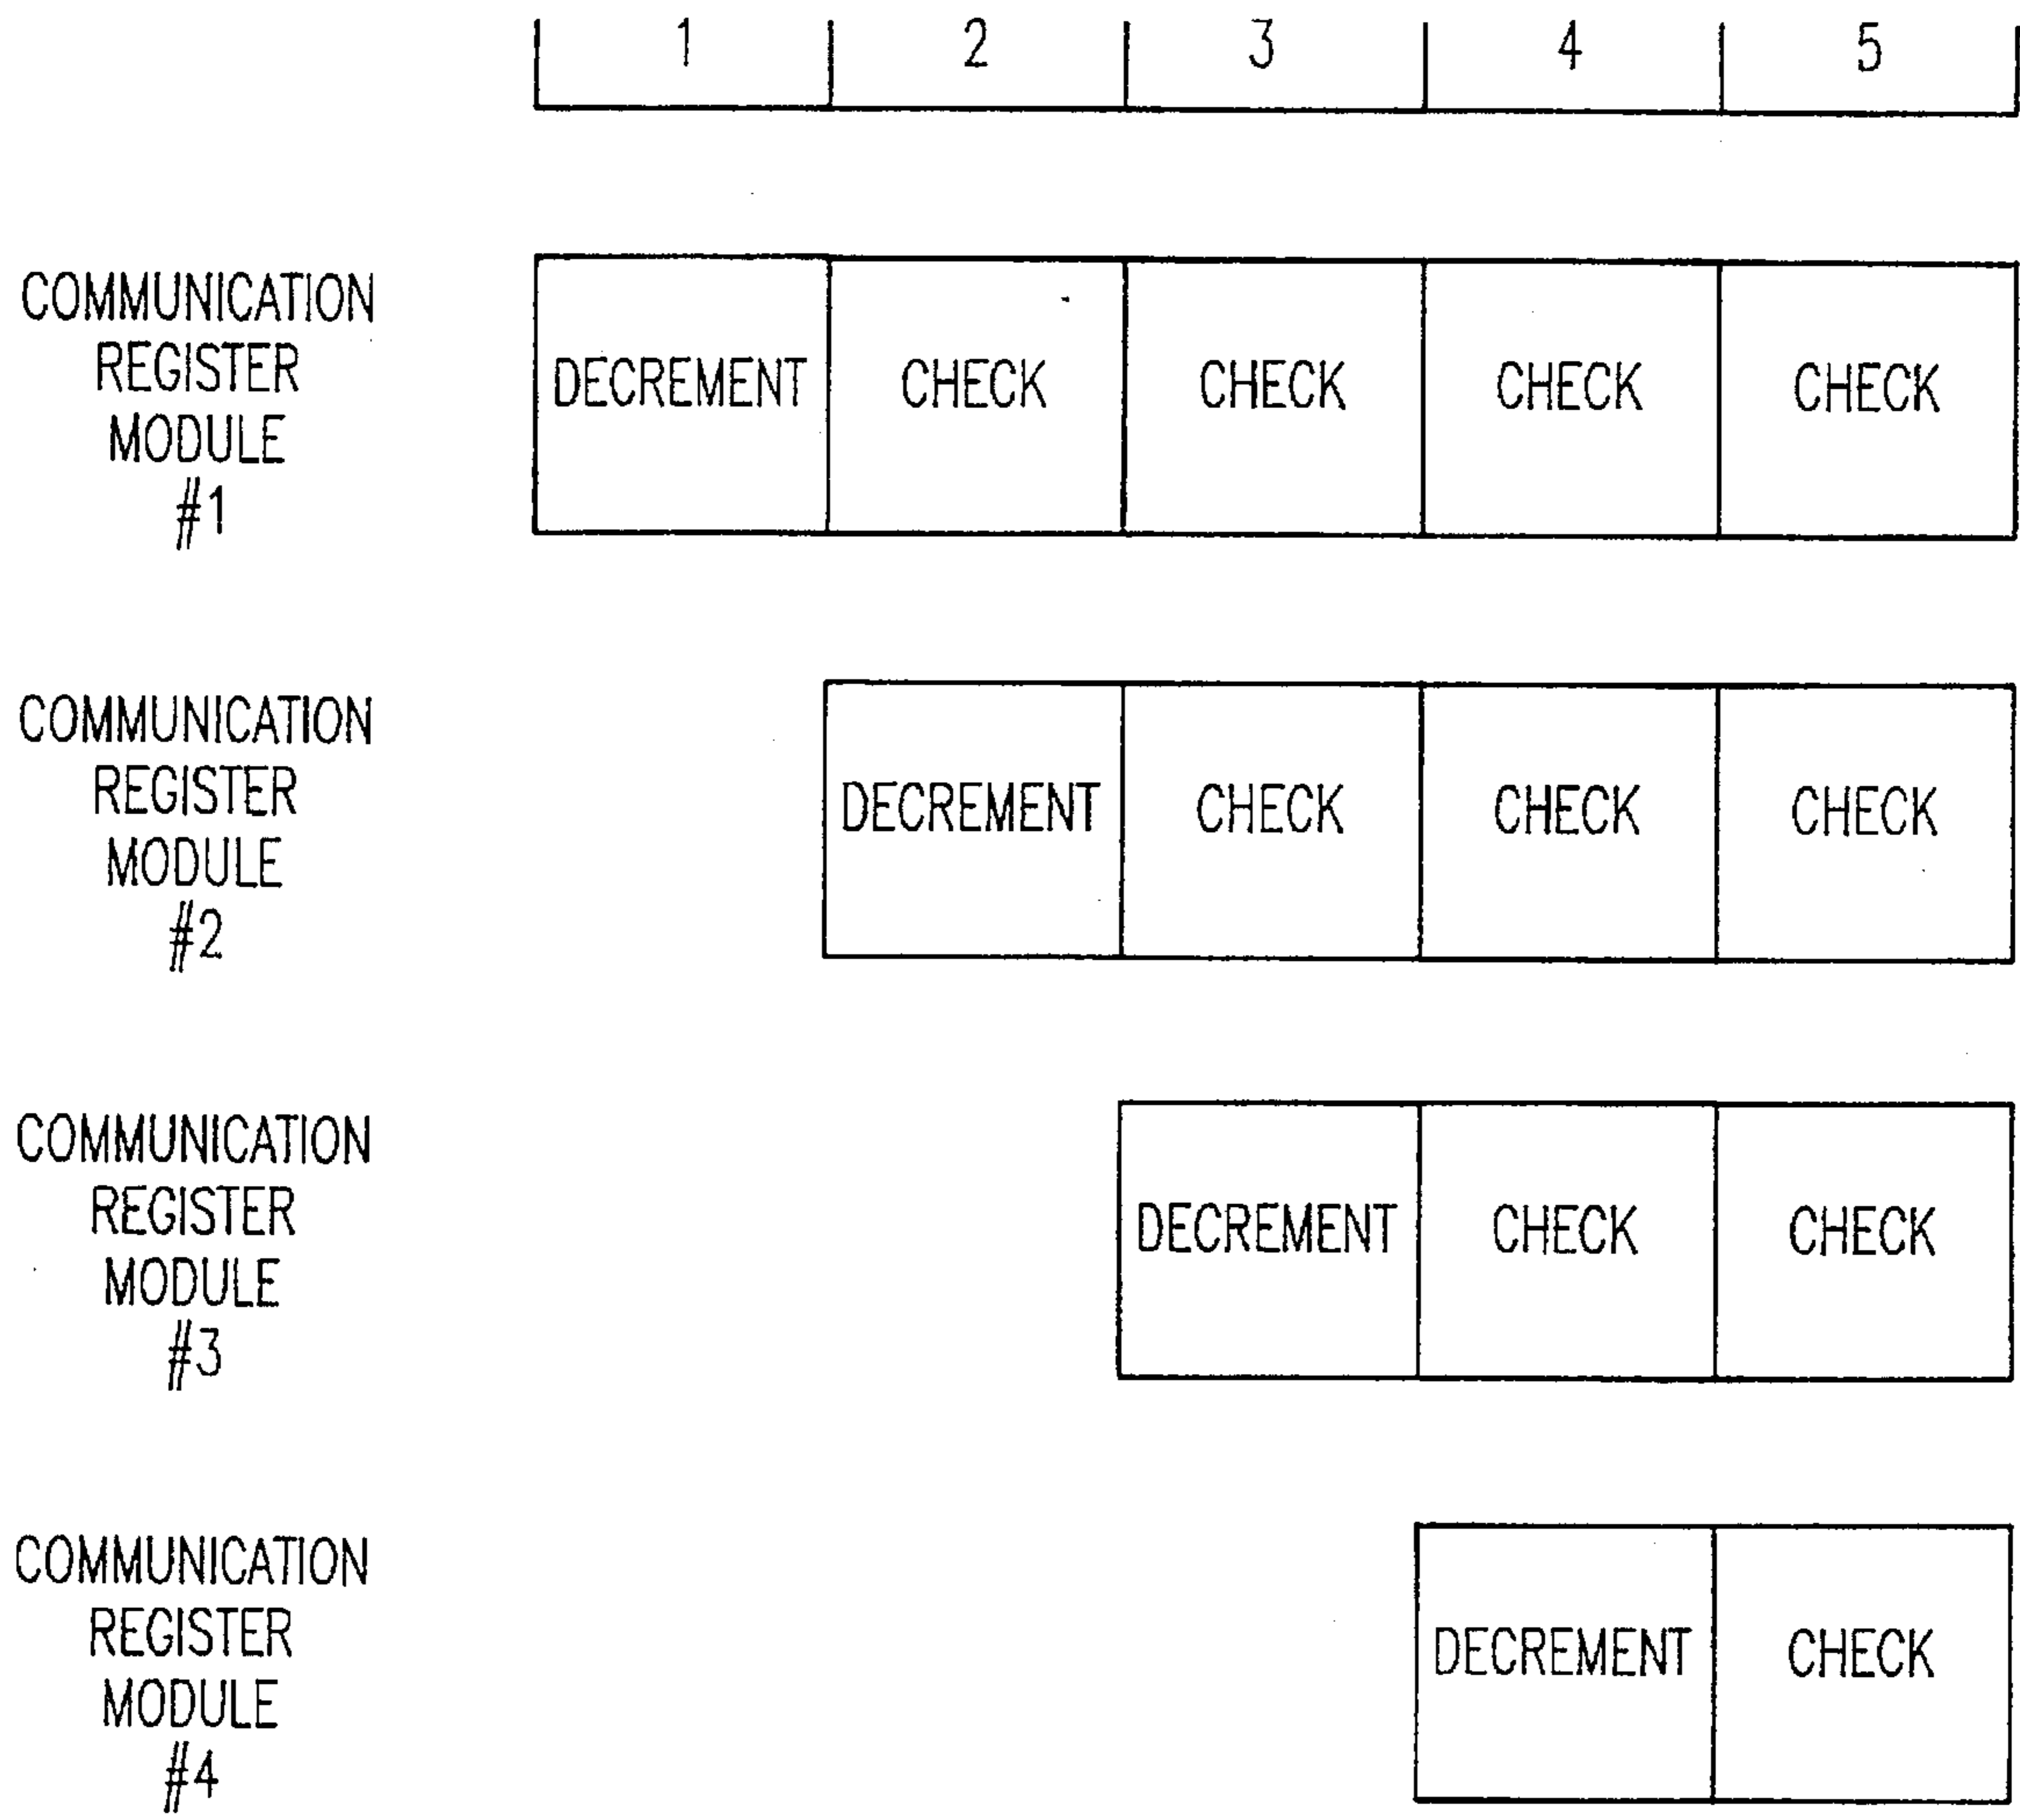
| | 1 | 2 | 3 | 4 | 5 |
|---|---|---|---|---|---|
| COMMUNICATION REGISTER MODULE #1 | DECREMENT | CHECK | CHECK | CHECK | CHECK |
| COMMUNICATION REGISTER MODULE #2 | | DECREMENT | CHECK | CHECK | CHECK |
| COMMUNICATION REGISTER MODULE #3 | | | DECREMENT | CHECK | CHECK |
| COMMUNICATION REGISTER MODULE #4 | | | | DECREMENT | CHECK |